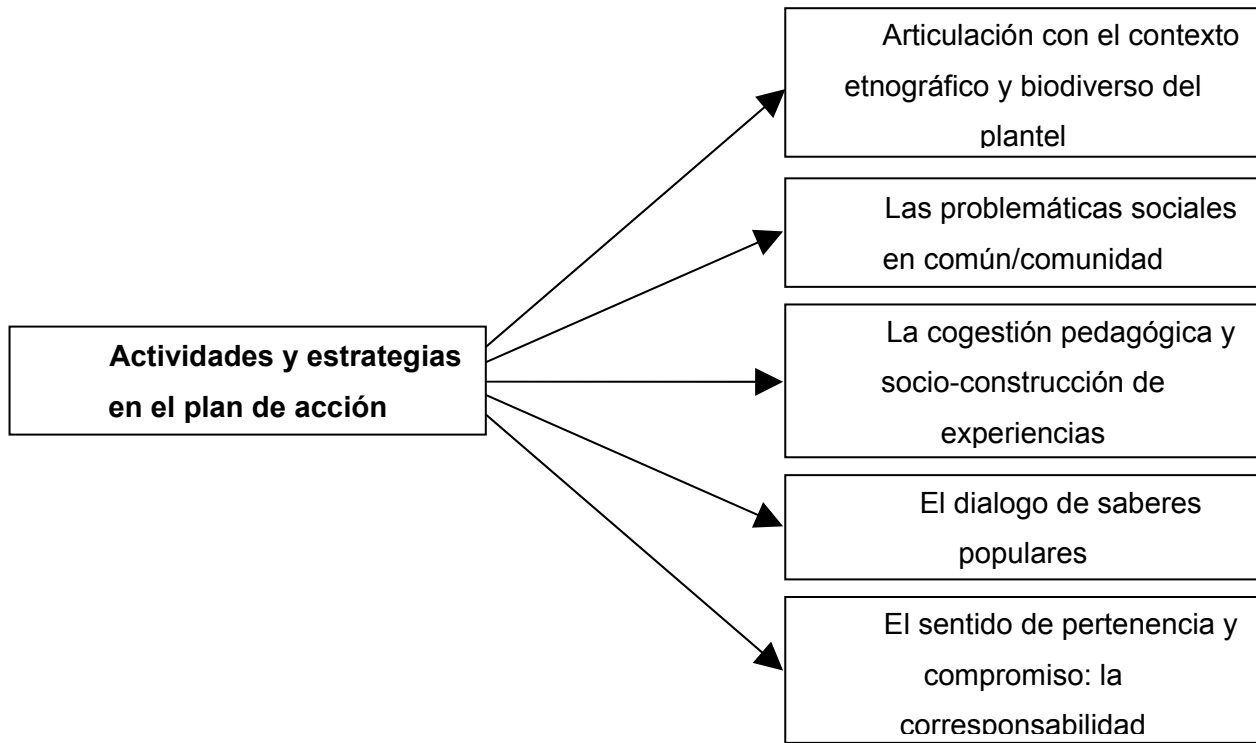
Actividades y estrategias en el plan de acción

Articulación con el contexto etnográfico y biodiverso del plantel

Las problemáticas sociales en común/comunidad

La cogestión pedagógica y socio-construcción de experiencias

El dialogo de saberes populares

El sentido de pertenencia y compromiso: la corresponsabilidad